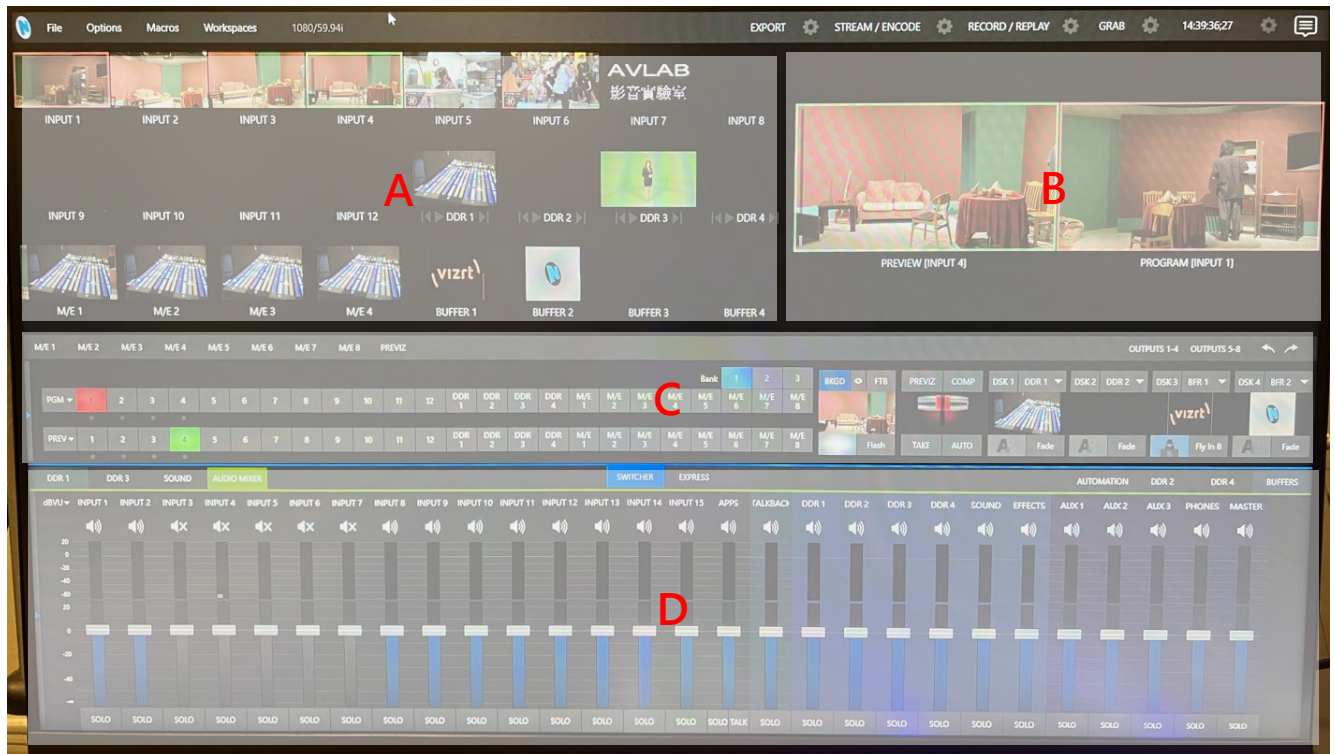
File Options Macros Workspaces 1080/59.94i

EXPORT STREAM / ENCODE RECORD / REPLAY GRAB 14:39:36;27

AVLAB
影音實驗室

INPUT 1 INPUT 2 INPUT 3 INPUT 4 INPUT 5 INPUT 6 INPUT 7 INPUT 8

A

INPUT 9 INPUT 10 INPUT 11 INPUT 12 DDR 1 DDR 2 DDR 3 DDR 4

vizrt

M/E 1 M/E 2 M/E 3 M/E 4 BUFFER 1 BUFFER 2 BUFFER 3 BUFFER 4

B

PREVIEW [INPUT 4] PROGRAM [INPUT 1]

M/E 1 M/E 2 M/E 3 M/E 4 M/E 5 M/E 6 M/E 7 M/E 8 PREVIZ

OUTPUTS 1-4 OUTPUTS 5-8

Bank 1 2 3

C

PGM 1 2 3 4 5 6 7 8 9 10 11 12 DDR 1 DDR 2 DDR 3 DDR 4 M/E 1 M/E 2 M/E 3 M/E 4 M/E 5 M/E 6 M/E 7 M/E 8

PREV 1 2 3 4 5 6 7 8 9 10 11 12 DDR 1 DDR 2 DDR 3 DDR 4 M/E 1 M/E 2 M/E 3 M/E 4 M/E 5 M/E 6 M/E 7 M/E 8

BKGD FTB PREVIZ COMP DSK 1 DDR 1 DSK 2 DDR 2 DSK 3 BFR 1 DSK 4 BFR 2

Flash TAKE AUTO Fade Fade Fly In B Fade

vizrt

DDR 1 DDR 3 SOUND AUDIO MIXER SWITCHER EXPRESS AUTOMATION DDR 2 DDR 4 BUFFERS

dBVU INPUT 1 INPUT 2 INPUT 3 INPUT 4 INPUT 5 INPUT 6 INPUT 7 INPUT 8 INPUT 9 INPUT 10 INPUT 11 INPUT 12 INPUT 13 INPUT 14 INPUT 15 APPS TALKBACK DDR 1 DDR 2 DDR 3 DDR 4 SOUND EFFECTS AUX 1 AUX 2 AUX 3 PHONES MASTER

20
0
-20
-40
-60

D

0
-20
-40

SOLO SOLO SOLO SOLO SOLO SOLO SOLO SOLO SOLO SOLO SOLO SOLO SOLO SOLO SOLO SOLO TALK SOLO SOLO SOLO SOLO SOLO SOLO SOLO SOLO SOLO SOLO SOLO